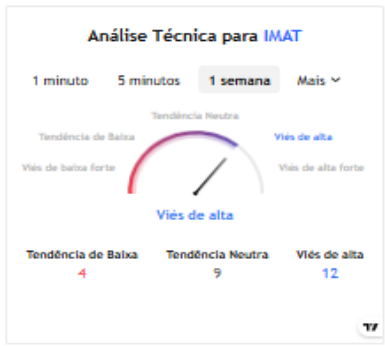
Análise Técnica para IMAT

1 minuto 5 minutos 1 semana Mais

Tendência Neutra
Tendência de Baixa
Viés de alta
Viés de baixa forte
Viés de alta forte

Viés de alta

| Tendência de Baixa | Tendência Neutra | Viés de alta |
|---|---|---|
| 4 | 9 | 12 |

TV